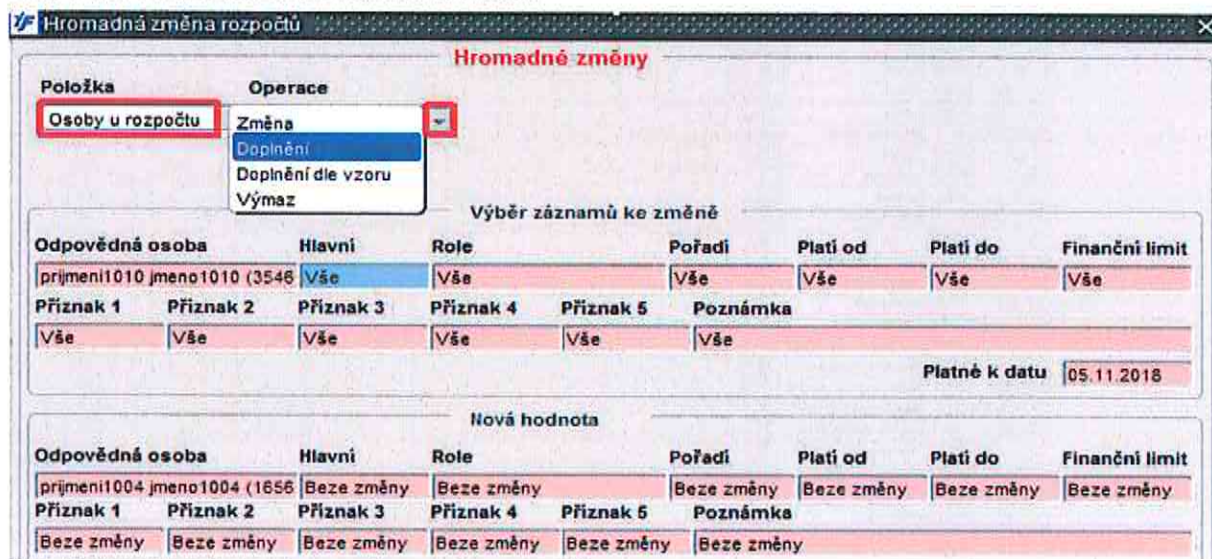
Hromadná změna rozpočtů

Hromadné změny

Položka
Osoby u rozpočtu

Operace
Změna
Doplnění
Doplnění dle vzoru
Výmaz

Výběr záznamů ke změně

| Odpovědná osoba | Hlavní | Role | Pořadí | Platí od | Platí do | Finanční limit |
|---|---|---|---|---|---|---|
| prijmeni1010 jmeno1010 (3546 | Vše | Vše | Vše | Vše | Vše | Vše |

| Příznak 1 | Příznak 2 | Příznak 3 | Příznak 4 | Příznak 5 | Poznámka |
|---|---|---|---|---|---|
| Vše | Vše | Vše | Vše | Vše | Vše |

Platné k datu 05.11.2018

Nová hodnota

| Odpovědná osoba | Hlavní | Role | Pořadí | Platí od | Platí do | Finanční limit |
|---|---|---|---|---|---|---|
| prijmeni1004 jmeno1004 (1656 | Beze změny | Beze změny | Beze změny | Beze změny | Beze změny | Beze změny |

| Příznak 1 | Příznak 2 | Příznak 3 | Příznak 4 | Příznak 5 | Poznámka |
|---|---|---|---|---|---|
| Beze změny | Beze změny | Beze změny | Beze změny | Beze změny | Beze změny |